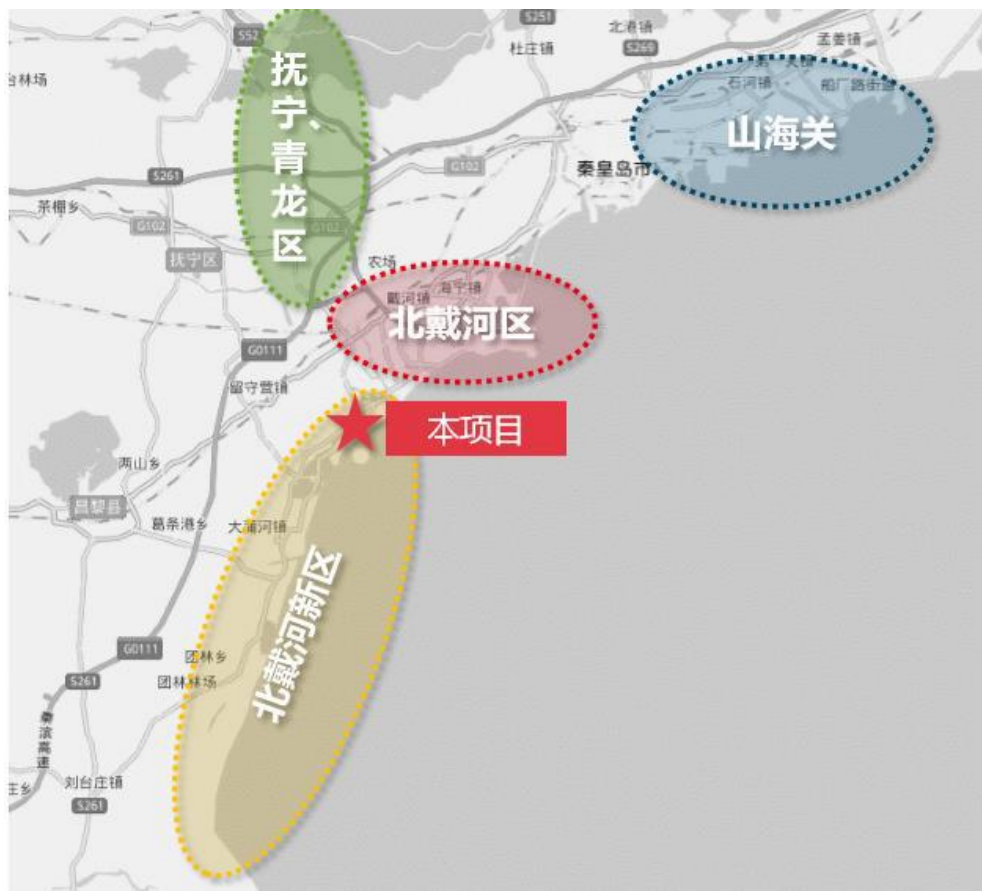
S52
S251
北港镇
孟姜镇
杜庄镇
S269
台林场
抚宁、青龙区
石河镇
船厂路街道
山海关
S261
G102
秦皇岛市
茶棚乡
G102
抚宁区
农场
戴河镇
海宁镇
北戴河区
G0111
留守营镇
本项目
两山乡
昌黎县
葛条港乡
大蒲河镇
北戴河新区
G0111
团林乡
S261
团林林场
秦滨高速
庄乡
刘台庄镇
S261